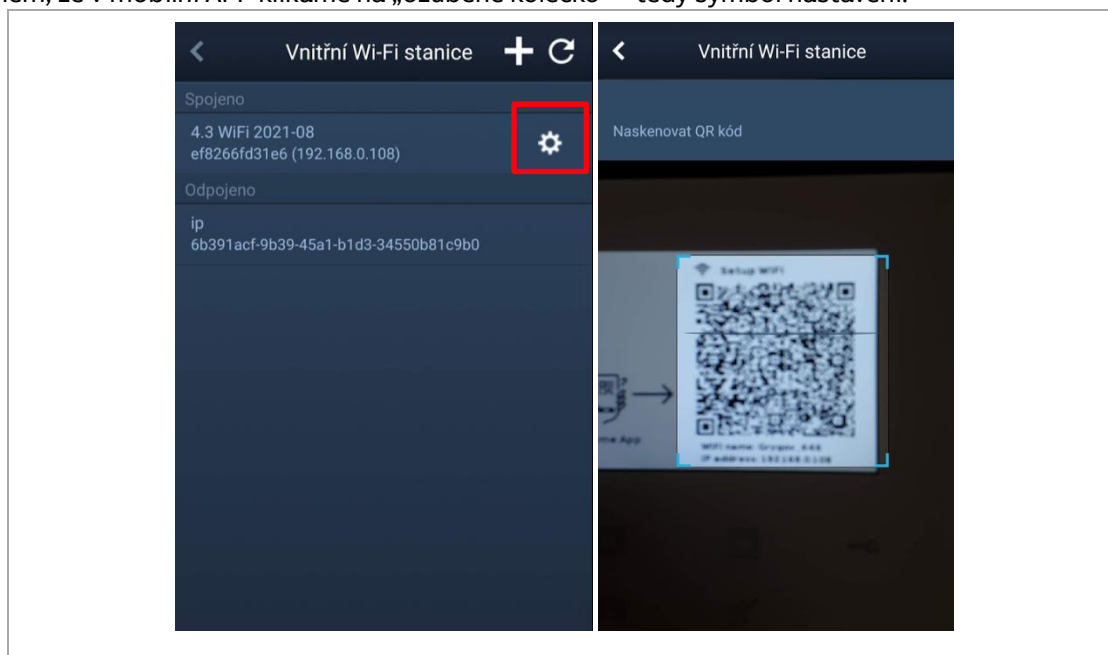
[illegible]ním, že v mobilní APP klikáme na „ozubené kolečko" – tedy symbol nastavení.

Vnitřní Wi-Fi stanice

Spojeno

4.3 WiFi 2021-08
ef8266fd31e6 (192.168.0.108)

Odpojeno

ip
6b391acf-9b39-45a1-b1d3-34550b81c9b0

Vnitřní Wi-Fi stanice

Naskenovat QR kód

Setup WiFi

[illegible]me App

WiFi name: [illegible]
IP address: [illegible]